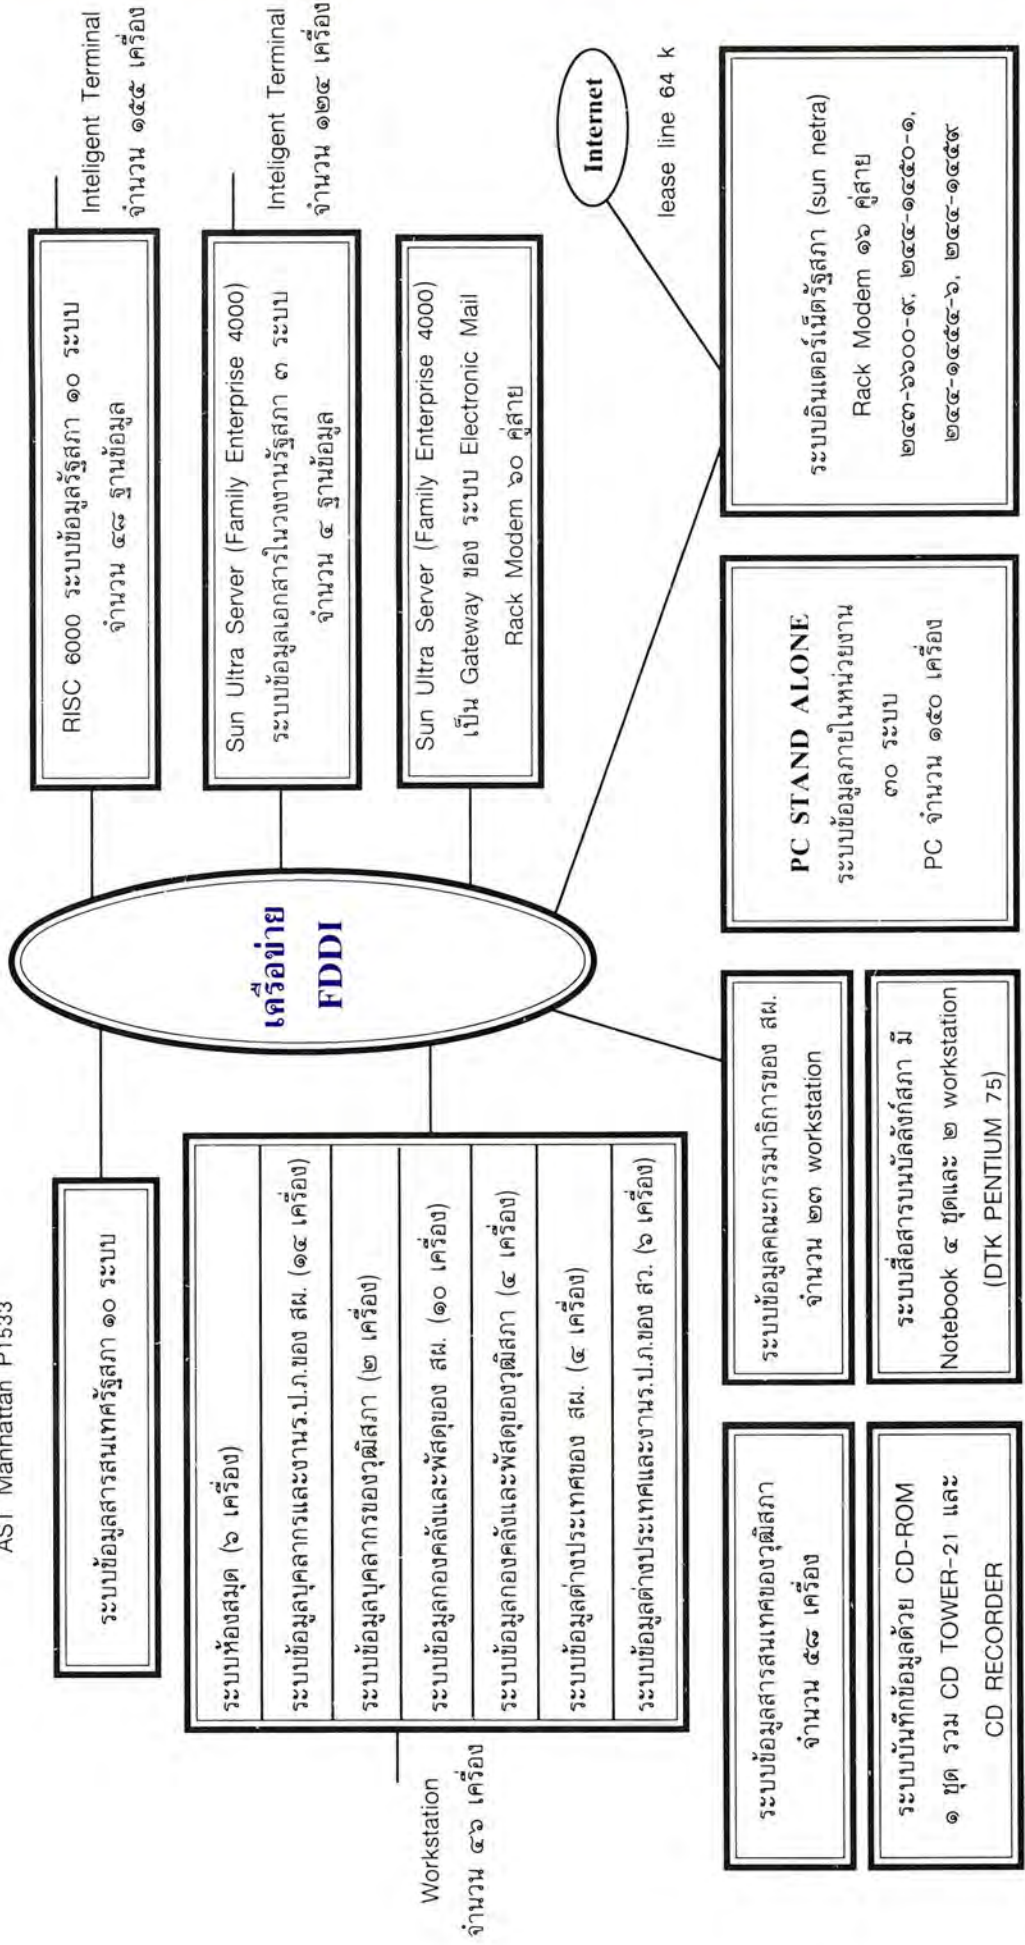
AST Manhattan P1533

ระบบข้อมูลสารสนเทศรัฐสภา ๑๐ ระบบ

RISC 6000 ระบบข้อมูลรัฐสภา ๑๐ ระบบ จำนวน ๔๘ ฐานข้อมูล

Inteligent Terminal จำนวน ๑๕๕ เครื่อง

Sun Ultra Server (Family Enterprise 4000) ระบบข้อมูลเอกสารในวงงานรัฐสภา ๓ ระบบ จำนวน ๔ ฐานข้อมูล

Inteligent Terminal จำนวน ๑๒๔ เครื่อง

Sun Ultra Server (Family Enterprise 4000) เป็น Gateway ของ ระบบ Electronic Mail Rack Modem ๒๐ คู่สาย

Internet

lease line 64 k

เครือข่าย FDDI

ระบบห้องสมุด (๖ เครื่อง)

ระบบข้อมูลบุคลากรและงานร.ป.ภ.ของ สผ. (๑๔ เครื่อง)

ระบบข้อมูลบุคลากรของวุฒิสภา (๒ เครื่อง)

ระบบข้อมูลกองคลังและพัสดุของ สผ. (๑๐ เครื่อง)

ระบบข้อมูลกองคลังและพัสดุของวุฒิสภา (๔ เครื่อง)

ระบบข้อมูลต่างประเทศของ สผ. (๔ เครื่อง)

ระบบข้อมูลต่างประเทศและงานร.ป.ภ.ของ สว. (๖ เครื่อง)

Workstation จำนวน ๔๖ เครื่อง

ระบบข้อมูลคณะกรรมาธิการของ สผ. จำนวน ๒๗ workstation

ระบบสื่อสารบนบัลลังก์สภา มี Notebook ๔ ชุดและ ๒ workstation (DTK PENTIUM 75)

PC STAND ALONE ระบบข้อมูลภายในหน่วยงาน ๓๐ ระบบ PC จำนวน ๑๕๐ เครื่อง

ระบบอินเตอร์เน็ตรัฐสภา (sun netra) Rack Modem ๑๖ คู่สาย ๒๔๓-๖๖๐๐-๙, ๒๔๔-๑๔๕๐-๑, ๒๔๔-๑๔๕๔-๖, ๒๔๔-๑๔๕๙

ระบบข้อมูลสารสนเทศของวุฒิสภา จำนวน ๔๘ เครื่อง

ระบบบันทึกข้อมูลด้วย CD-ROM ๑ ชุด รวม CD TOWER-21 และ CD RECORDER